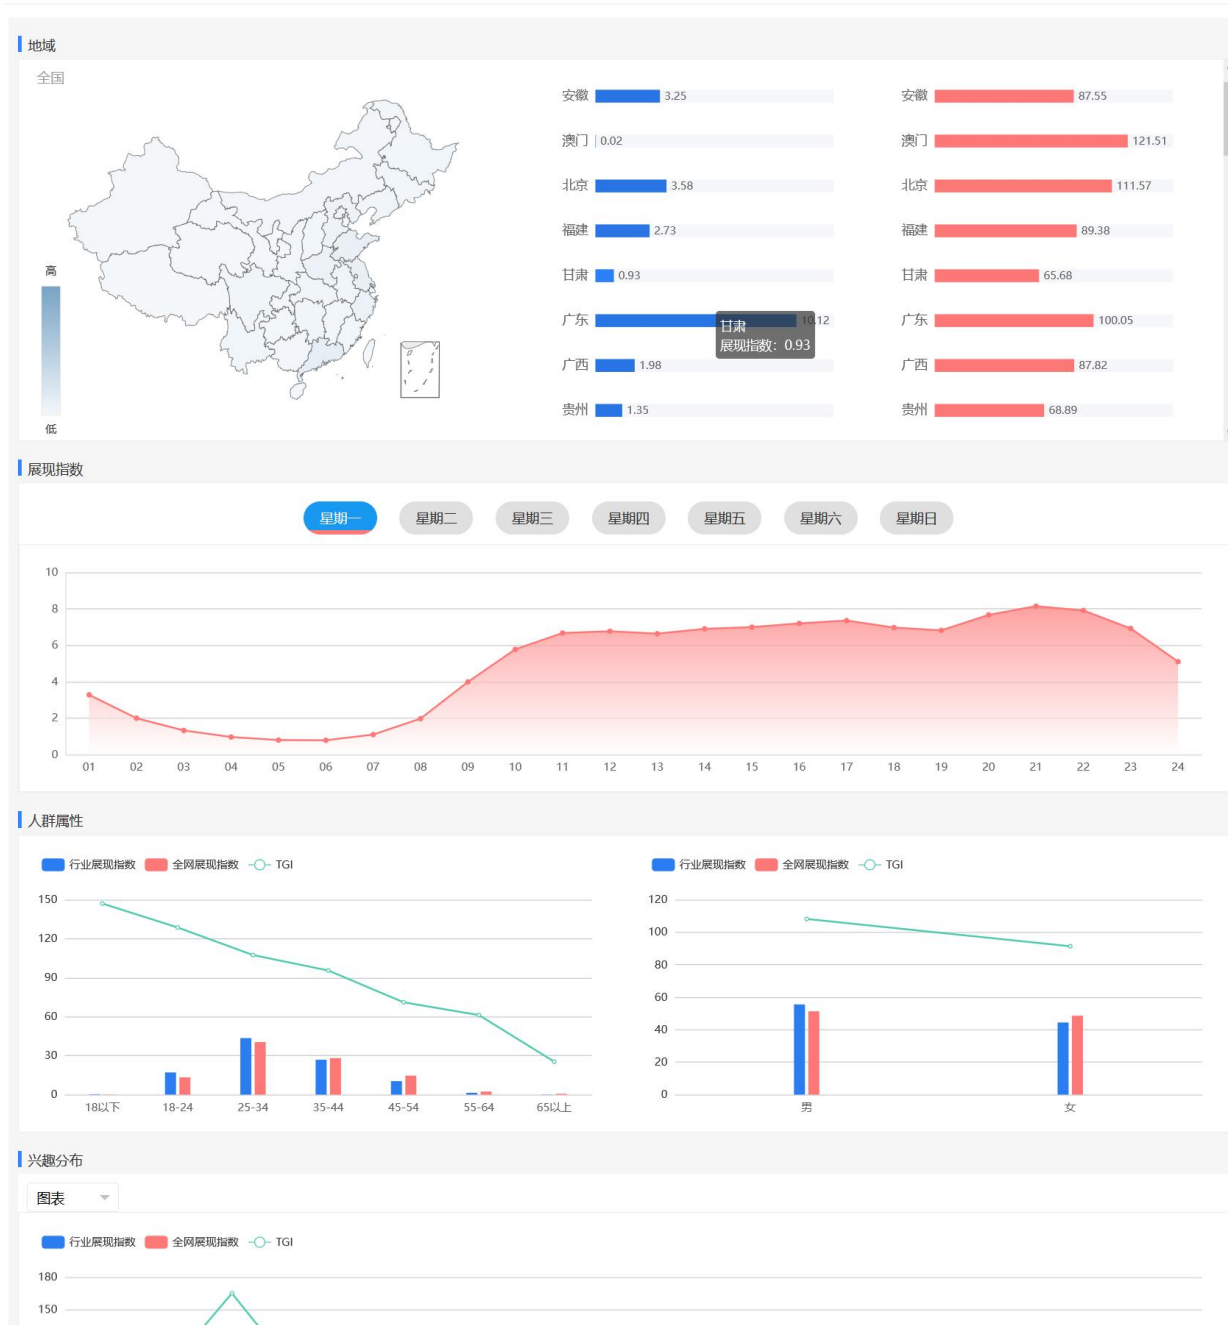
地域

全国

高

低

安徽 3.25
澳门 0.02
北京 3.58
福建 2.73
甘肃 0.93
广东 10.12
广西 1.98
贵州 1.35

甘肃
展现指数: 0.93

安徽 87.55
澳门 121.51
北京 111.57
福建 89.38
甘肃 65.68
广东 100.05
广西 87.82
贵州 68.89

展现指数

星期一 星期二 星期三 星期四 星期五 星期六 星期日

10
8
6
4
2
0
01 02 03 04 05 06 07 08 09 10 11 12 13 14 15 16 17 18 19 20 21 22 23 24

人群属性

行业展现指数 全网展现指数 TGI

150
120
90
60
30
0
18以下 18-24 25-34 35-44 45-54 55-64 65以上

行业展现指数 全网展现指数 TGI

120
100
80
60
40
20
0
男 女

兴趣分布

图表

行业展现指数 全网展现指数 TGI

180
150